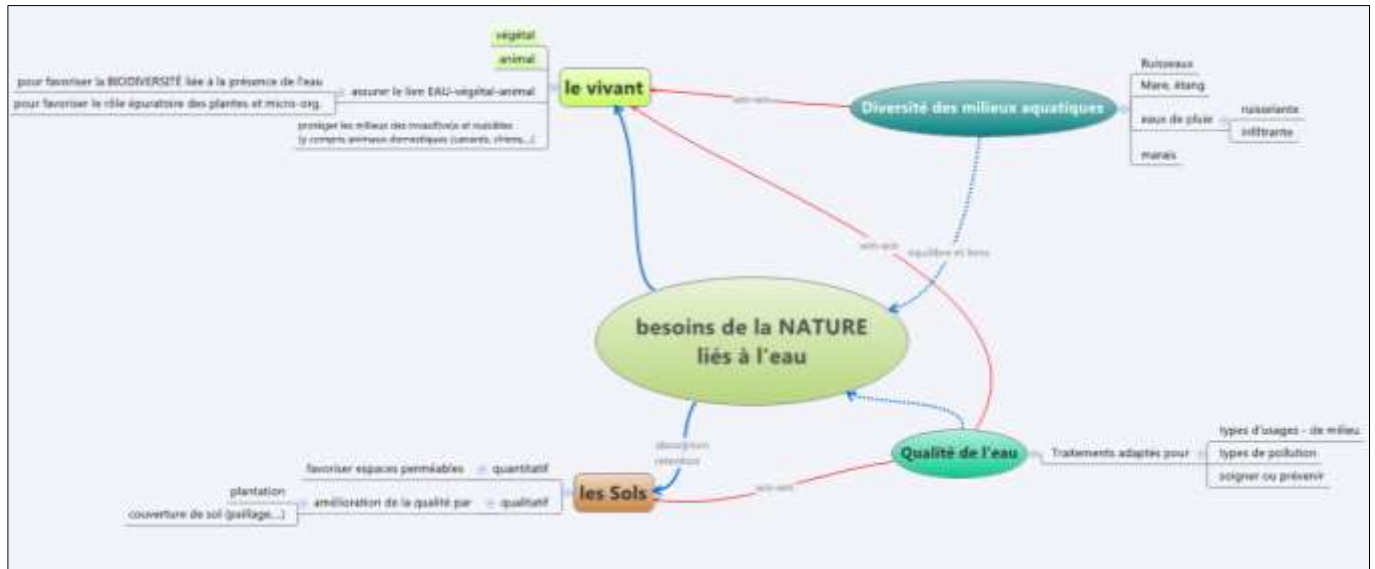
végétal

animal

pour favoriser la BIODIVERSITÉ liée à la présence de l'eau

pour favoriser le rôle épuratoire des plantes et micro-org.

assurer le lien EAU-végétal-animal

protéger les milieux des insecticides et nuisibles
(y compris animaux domestiques (canards, chiens,...)

le vivant

vers-vers

Diversité des milieux aquatiques

Ruisseaux

Mare, étang

eaux de pluie

ruisselante

infiltrante

marais

vers-vers

équilibre et liens

besoins de la NATURE liés à l'eau

absorption rétention

Qualité de l'eau

Traitements adaptés pour

types d'usages - de milieu

types de pollution

soigner ou prévenir

vers-vers

favoriser espaces perméables

quantitatif

les Sols

plantation

couverture de sol (paillage,...)

amélioration de la qualité par

qualitatif